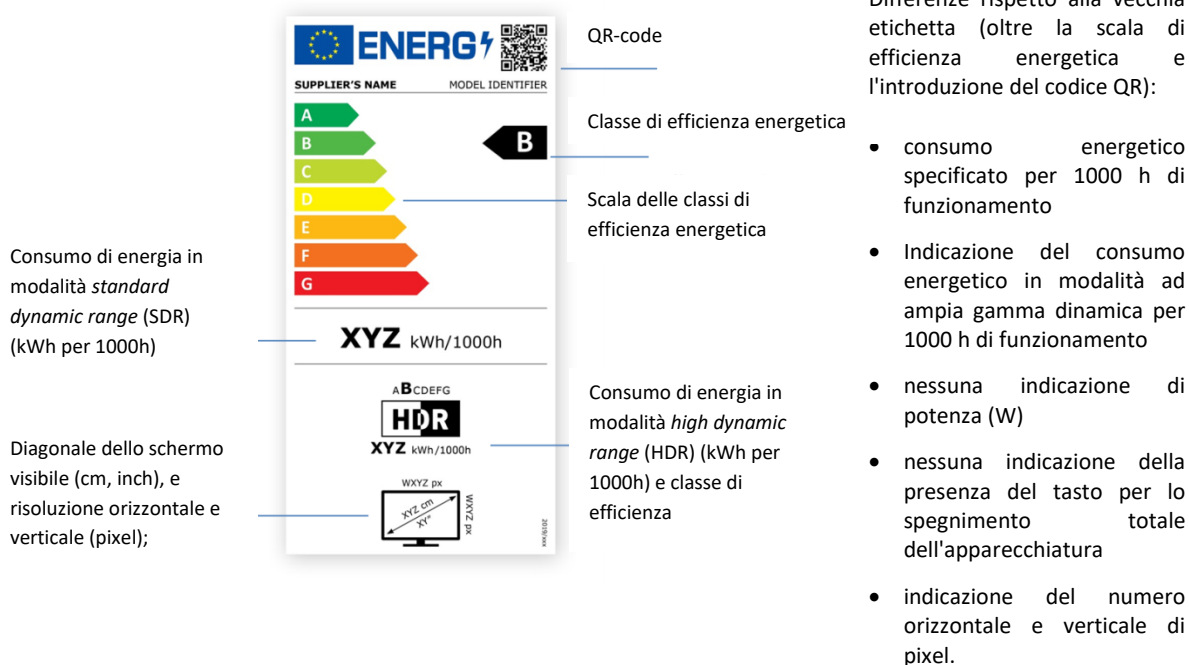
Differenze rispetto alla vecchia etichetta (oltre la scala di efficienza energetica e l'introduzione del codice QR):

- consumo energetico specificato per 1000 h di funzionamento
- Indicazione del consumo energetico in modalità ad ampia gamma dinamica per 1000 h di funzionamento
- nessuna indicazione di potenza (W)
- nessuna indicazione della presenza del tasto per lo spegnimento totale dell'apparecchiatura
- indicazione del numero orizzontale e verticale di pixel.

ENERG

SUPPLIER'S NAME MODEL IDENTIFIER

A
B
C
D
E
F
G

B

XYZ kWh/1000h

ABCDEFG
HDR
XYZ kWh/1000h

WXYZ px
XYZ cm
XY"
WXYZ px

2019/xxx

QR-code

Classe di efficienza energetica

Scala delle classi di efficienza energetica

Consumo di energia in modalità *standard dynamic range* (SDR) (kWh per 1000h)

Consumo di energia in modalità *high dynamic range* (HDR) (kWh per 1000h) e classe di efficienza

Diagonale dello schermo visibile (cm, inch), e risoluzione orizzontale e verticale (pixel);